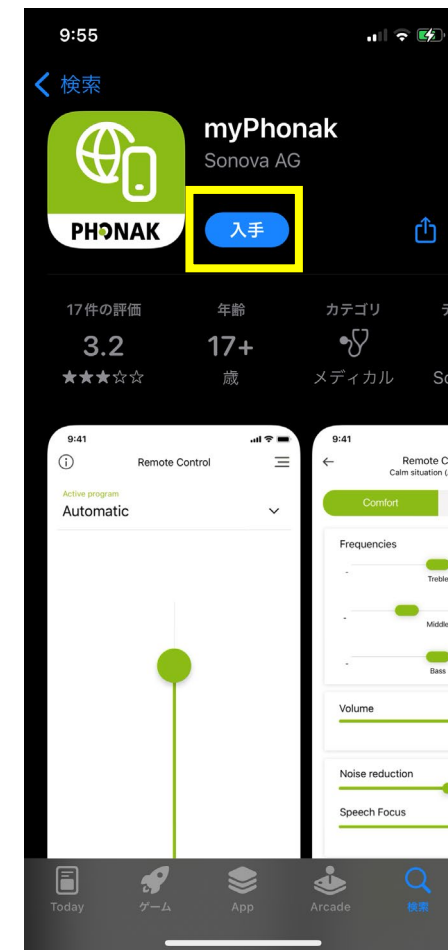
9:55

< 検索

PHONAK

myPhonak
Sonova AG

入手

17件の評価
3.2
★★★☆☆

年齢
17+
歳

カテゴリ
メディカル

Sc

9:41
Remote Control
Active program
Automatic

9:41
Remote C
Calm situation (
Comfort
Frequencies
-
Treble
-
Middle
-
Bass
Volume
Noise reduction
Speech Focus

Today
ゲーム
App
Arcade
検索